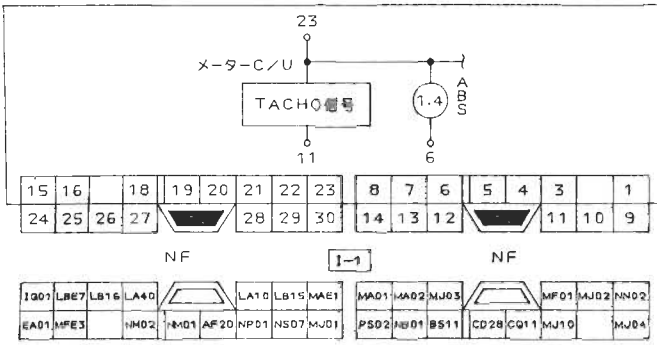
23

メーターC/U

TACHO信号

1.4

ABS

11

6

| 15 | 16 | | 18 | 19 | 20 | 21 | 22 | 23 |
|---|---|---|---|---|---|---|---|---|
| 24 | 25 | 26 | 27 | | | 28 | 29 | 30 |

| 8 | 7 | 6 | 5 | 4 | 3 | | 1 |
|---|---|---|---|---|---|---|---|
| 14 | 13 | 12 | | | 11 | 10 | 9 |

NF

I-1

NF

| IG01 | LBE7 | LB16 | LA40 | | LA10 | LB15 | MAE1 |
|---|---|---|---|---|---|---|---|
| EA01 | MFE3 | | NM02 | NM01 | AF20 | NP01 | NS07 | MJ01 |

| MA01 | MA02 | MJ03 | | MF01 | MJ02 | NN02 |
|---|---|---|---|---|---|---|
| PS02 | NB01 | BS11 | CD28 | CQ11 | MJ10 | | MJ04 |